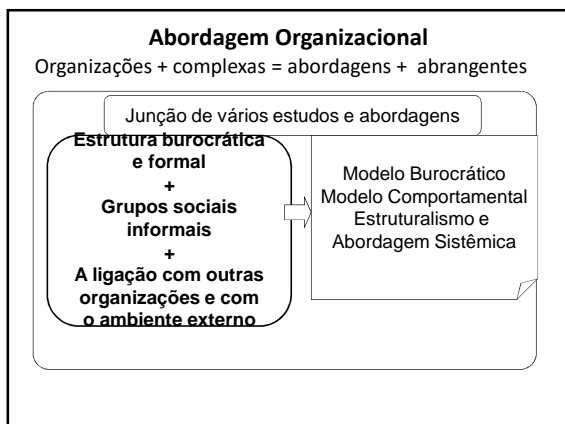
Abordagem Organizacional

Organizações + complexas = abordagens + abrangentes

Junção de vários estudos e abordagens

Estrutura burocrática e formal
+
Grupos sociais informais
+
A ligação com outras organizações e com o ambiente externo

Modelo Burocrático
Modelo Comportamental
Estruturalismo e
Abordagem Sistêmica